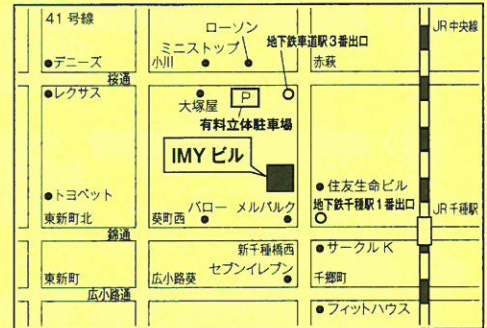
41号線

ローソン

JR中央線

ミニストップ

地下鉄東山線千種駅3番出口

デニーズ

小川

赤萩

桜通

レクサス

P

大塚屋

有料立体駐車場

IMYビル

トヨペット

住友生命ビル

バロー

メルパルク

地下鉄千種駅1番出口

JR千種駅

東新町北

葵町西

錦通

新千種橋西

サークルK

東新町

広小路葵

セブンイレブン

千郷町

広小路通

フィットハウス